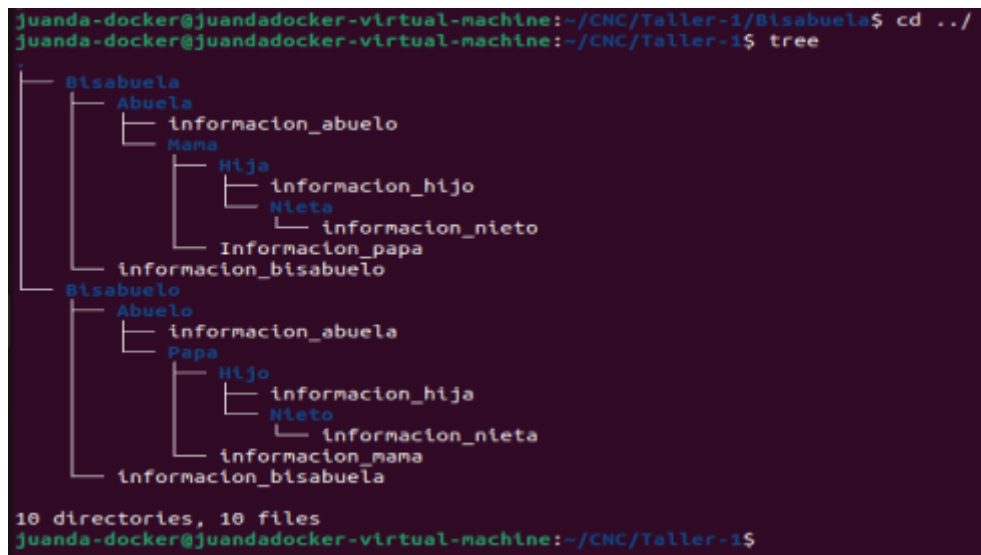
juanda-docker@juandadocker-virtual-machine:~/CNC/Taller-1/Bisabuela$ cd ../
juanda-docker@juandadocker-virtual-machine:~/CNC/Taller-1$ tree
.
├── Bisabuela
│   ├── Abuela
│   │   ├── informacion_abuelo
│   │   └── Mama
│   │       ├── Hija
│   │       │   ├── informacion_hijo
│   │       │   └── Nieta
│   │       │       └── informacion_nieto
│   │       └── Informacion_papa
│   └── informacion_bisabuelo
└── Bisabuelo
    ├── Abuelo
    │   ├── informacion_abuela
    │   └── Papa
    │       ├── Hijo
    │       │   ├── informacion_hija
    │       │   └── Nieto
    │       │       └── informacion_nieta
    │       └── informacion_mama
    └── informacion_bisabuela

10 directories, 10 files
juanda-docker@juandadocker-virtual-machine:~/CNC/Taller-1$